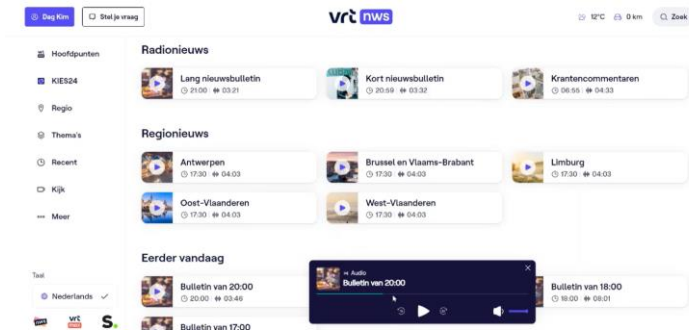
Dag Kim
Stel je vraag
vrt nws
12°C
0 km
Zoek

Hoofdpunten
KIES24
Regio
Thema's
Recent
Kijk
Meer

Taal
Nederlands

vrt nws
S.

Radionieuws
Lang nieuwsbulletin
21:00 03:21
Kort nieuwsbulletin
20:59 03:32
Krantencommentaren
06:55 04:33

Regionieuws
Antwerpen
17:30 04:03
Brussel en Vlaams-Brabant
17:30 04:03
Limburg
17:30 04:03
Oost-Vlaanderen
17:30 04:03
West-Vlaanderen
17:30 04:03

Eerder vandaag
Bulletin van 20:00
20:00 03:46
Bulletin van 18:00
18:00 08:01
Bulletin van 17:00

Audio
Bulletin van 20:00